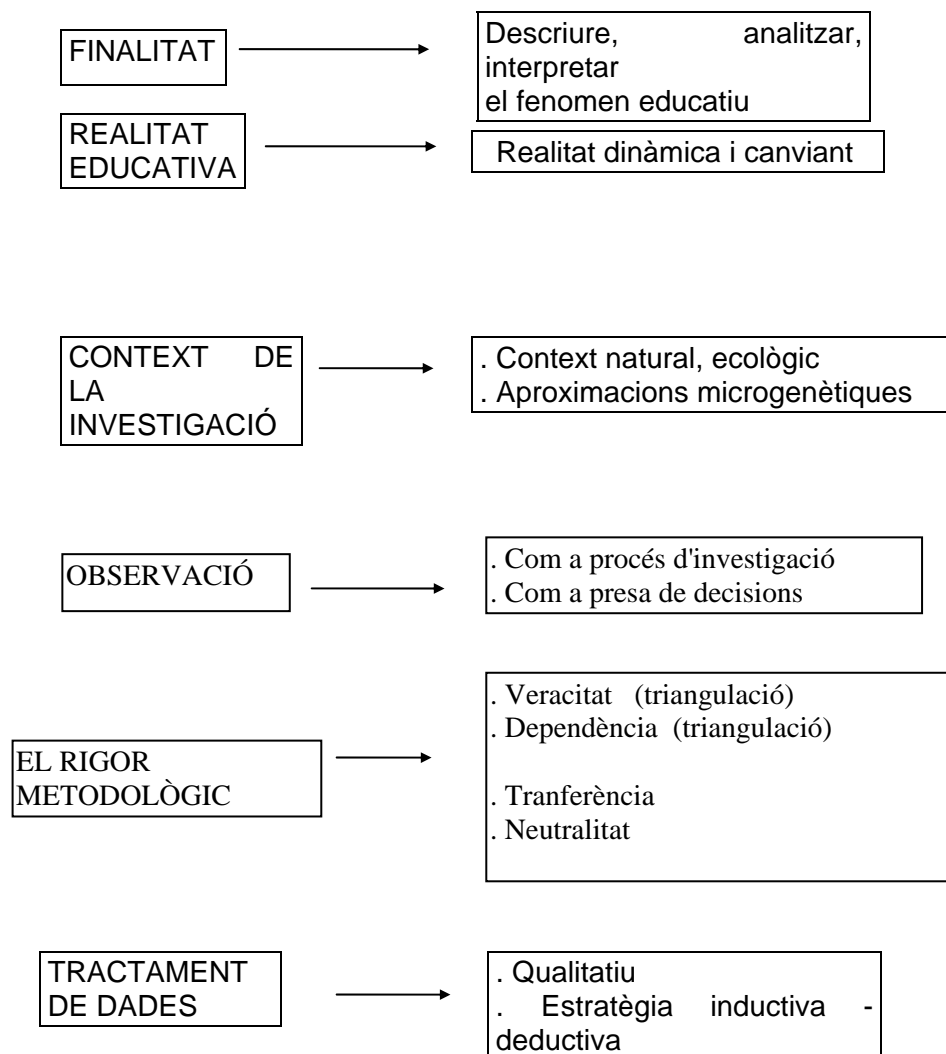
FINALITAT

Descriure, analitzar, interpretar el fenomen educatiu

REALITAT EDUCATIVA

Realitat dinàmica i canviant

CONTEXT DE LA INVESTIGACIÓ

. Context natural, ecològic
. Aproximacions microgenètiques

OBSERVACIÓ

. Com a procés d'investigació
. Com a presa de decisions

EL RIGOR METODOLÒGIC

. Veracitat (triangulació)
. Dependència (triangulació)

. Tranferència
. Neutralitat

TRACTAMENT DE DADES

. Qualitatiu
. Estratègia inductiva - deductiva